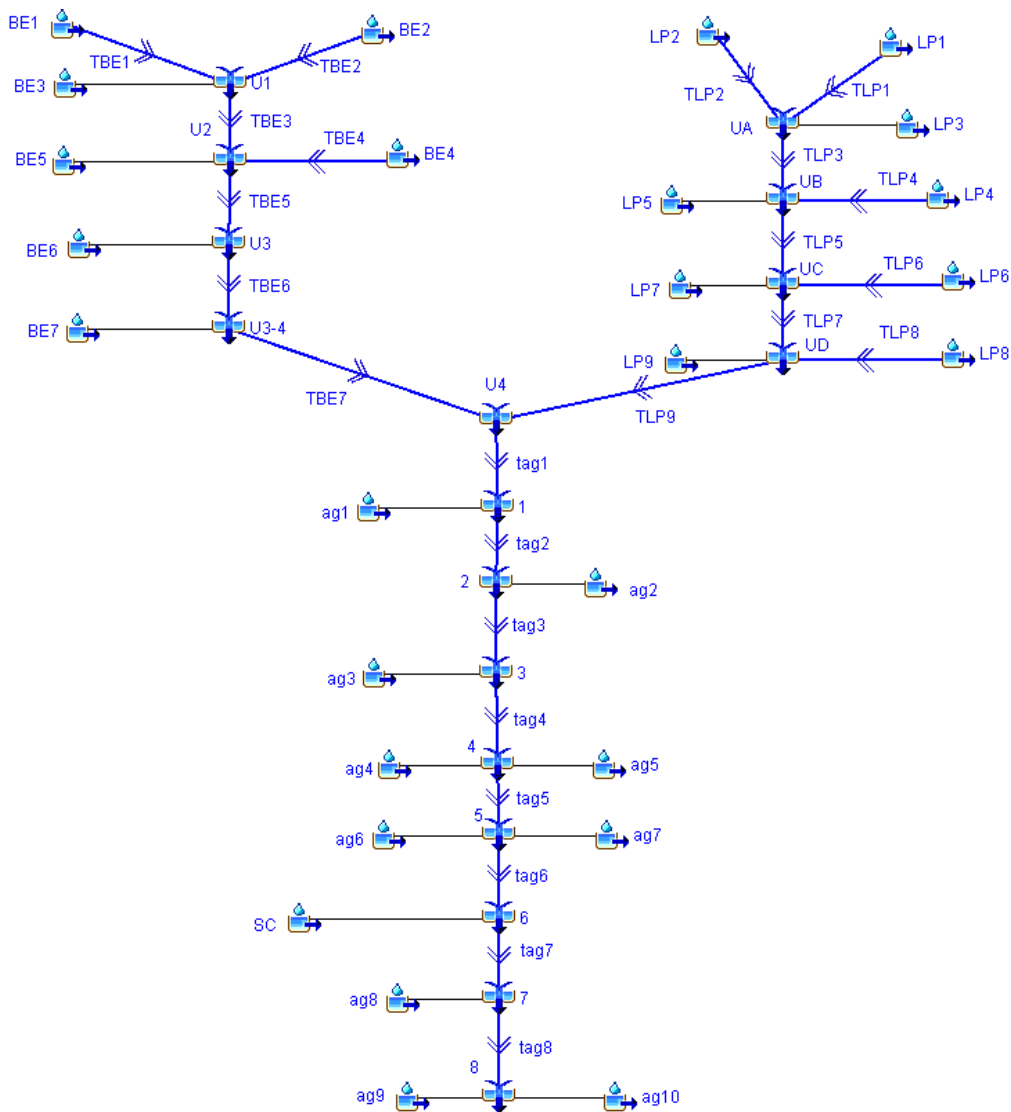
BE1
BE2
TBE1
TBE2
BE3
U1
U2
TBE3
TBE4
BE5
BE4
TBE5
BE6
U3
TBE6
BE7
U3-4
LP2
LP1
TLP2
TLP1
UA
LP3
TLP3
UB
TLP4
LP5
LP4
TLP5
UC
TLP6
LP7
LP6
TLP7
TLP8
LP9
UD
LP8
TBE7
U4
TLP9
tag1
ag1
1
tag2
2
ag2
tag3
ag3
3
tag4
4
ag4
ag5
tag5
5
ag6
ag7
tag6
SC
6
tag7
ag8
7
tag8
8
ag9
ag10